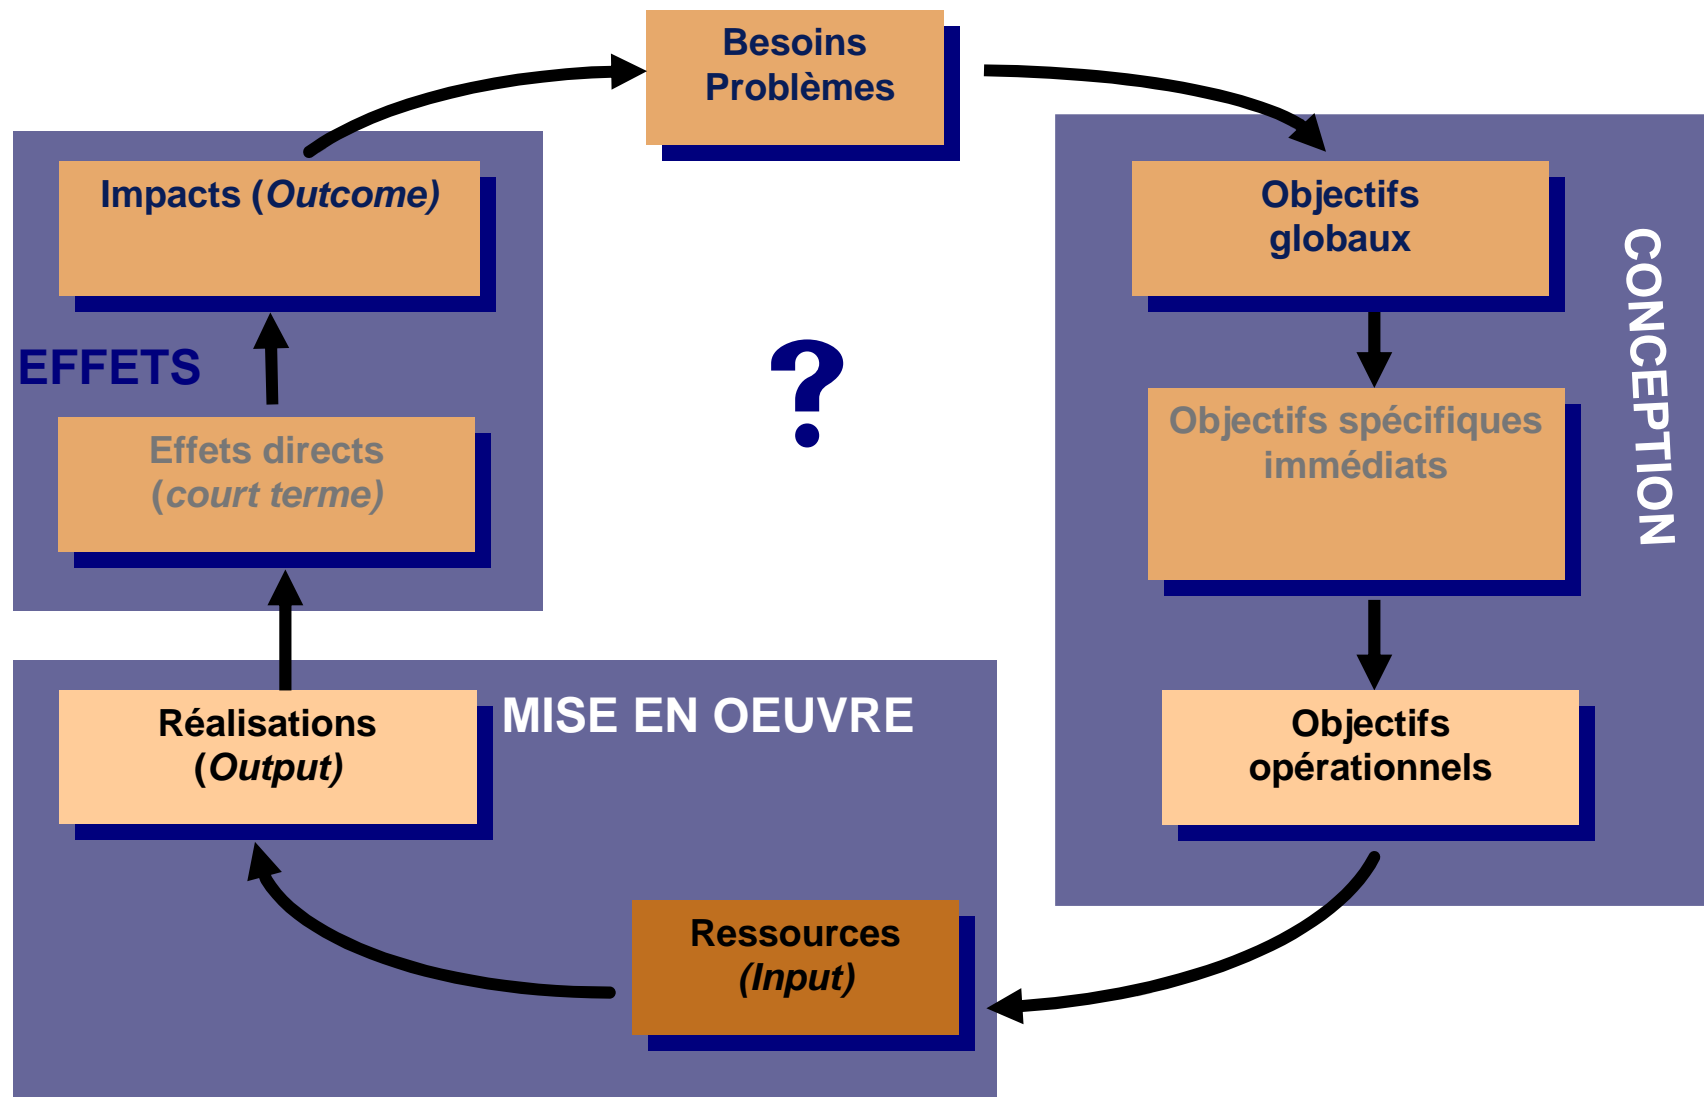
Besoins
Problèmes

Impacts (*Outcome*)

EFFETS

Effets directs
(*court terme*)

?

Objectifs
globaux

Objectifs spécifiques
immédiats

CONCEPTION

Objectifs
opérationnels

Réalisations
(*Output*)

MISE EN OEUVRE

Ressources
(*Input*)